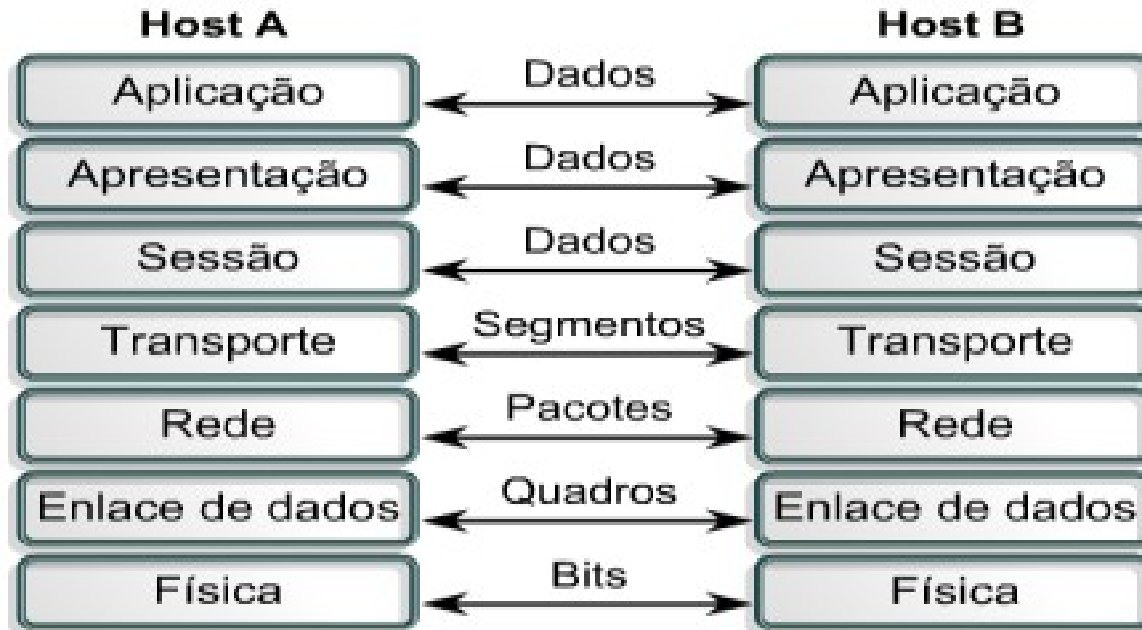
Host A

Host B

| Host A | | Host B |
|---|---|---|
| Aplicação | Dados | Aplicação |
| Apresentação | Dados | Apresentação |
| Sessão | Dados | Sessão |
| Transporte | Segmentos | Transporte |
| Rede | Pacotes | Rede |
| Enlace de dados | Quadros | Enlace de dados |
| Física | Bits | Física |